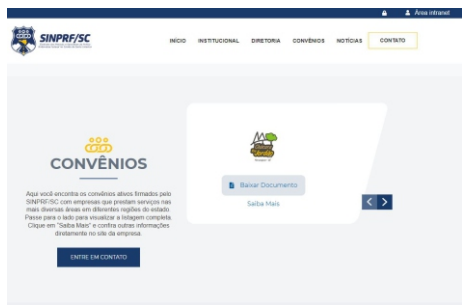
Área intranet

SINPRF/SC

INÍCIO INSTITUCIONAL DIRETORIA CONVÊNIOS NOTÍCIAS CONTATO

CONVÊNIOS

Aqui você encontra os convênios ativos firmados pelo SINPRF/SC com empresas que prestam serviços nas mais diversas áreas em diferentes regiões do estado. Passe para o lado para visualizar a listagem completa. Clique em "Saiba Mais" e confira outras informações diretamente no site da empresa.

ENTRE EM CONTATO

Baixar Documento

Saiba Mais